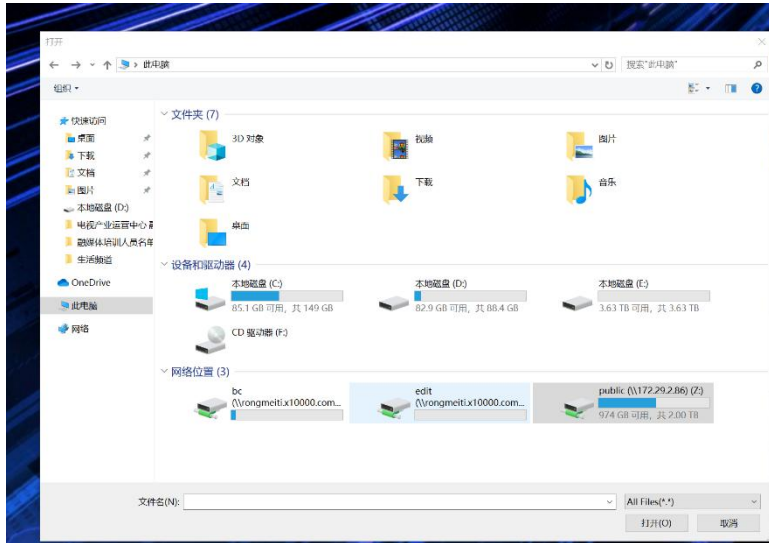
打开

← → ˅ ↑ > 此电脑

搜索"此电脑"

组织 ▾

★ 快速访问
桌面
下载
文档
图片
本地磁盘 (D:)
电视产业运营中心
融媒体培训人员名单
生活频道

OneDrive

此电脑

网络

˅ 文件夹 (7)

3D 对象
视频
图片
文档
下载
音乐
桌面

˅ 设备和驱动器 (4)

本地磁盘 (C:)
85.1 GB 可用，共 149 GB

本地磁盘 (D:)
82.9 GB 可用，共 88.4 GB

本地磁盘 (E:)
3.63 TB 可用，共 3.63 TB

CD 驱动器 (F:)

˅ 网络位置 (3)

bc
(\\rongmeiti.x10000.com...

edit
(\\rongmeiti.x10000.com...

public (\\172.29.2.86) (Z:)
974 GB 可用，共 2.00 TB

文件名(N):

All Files(*.*)

打开(O)

取消